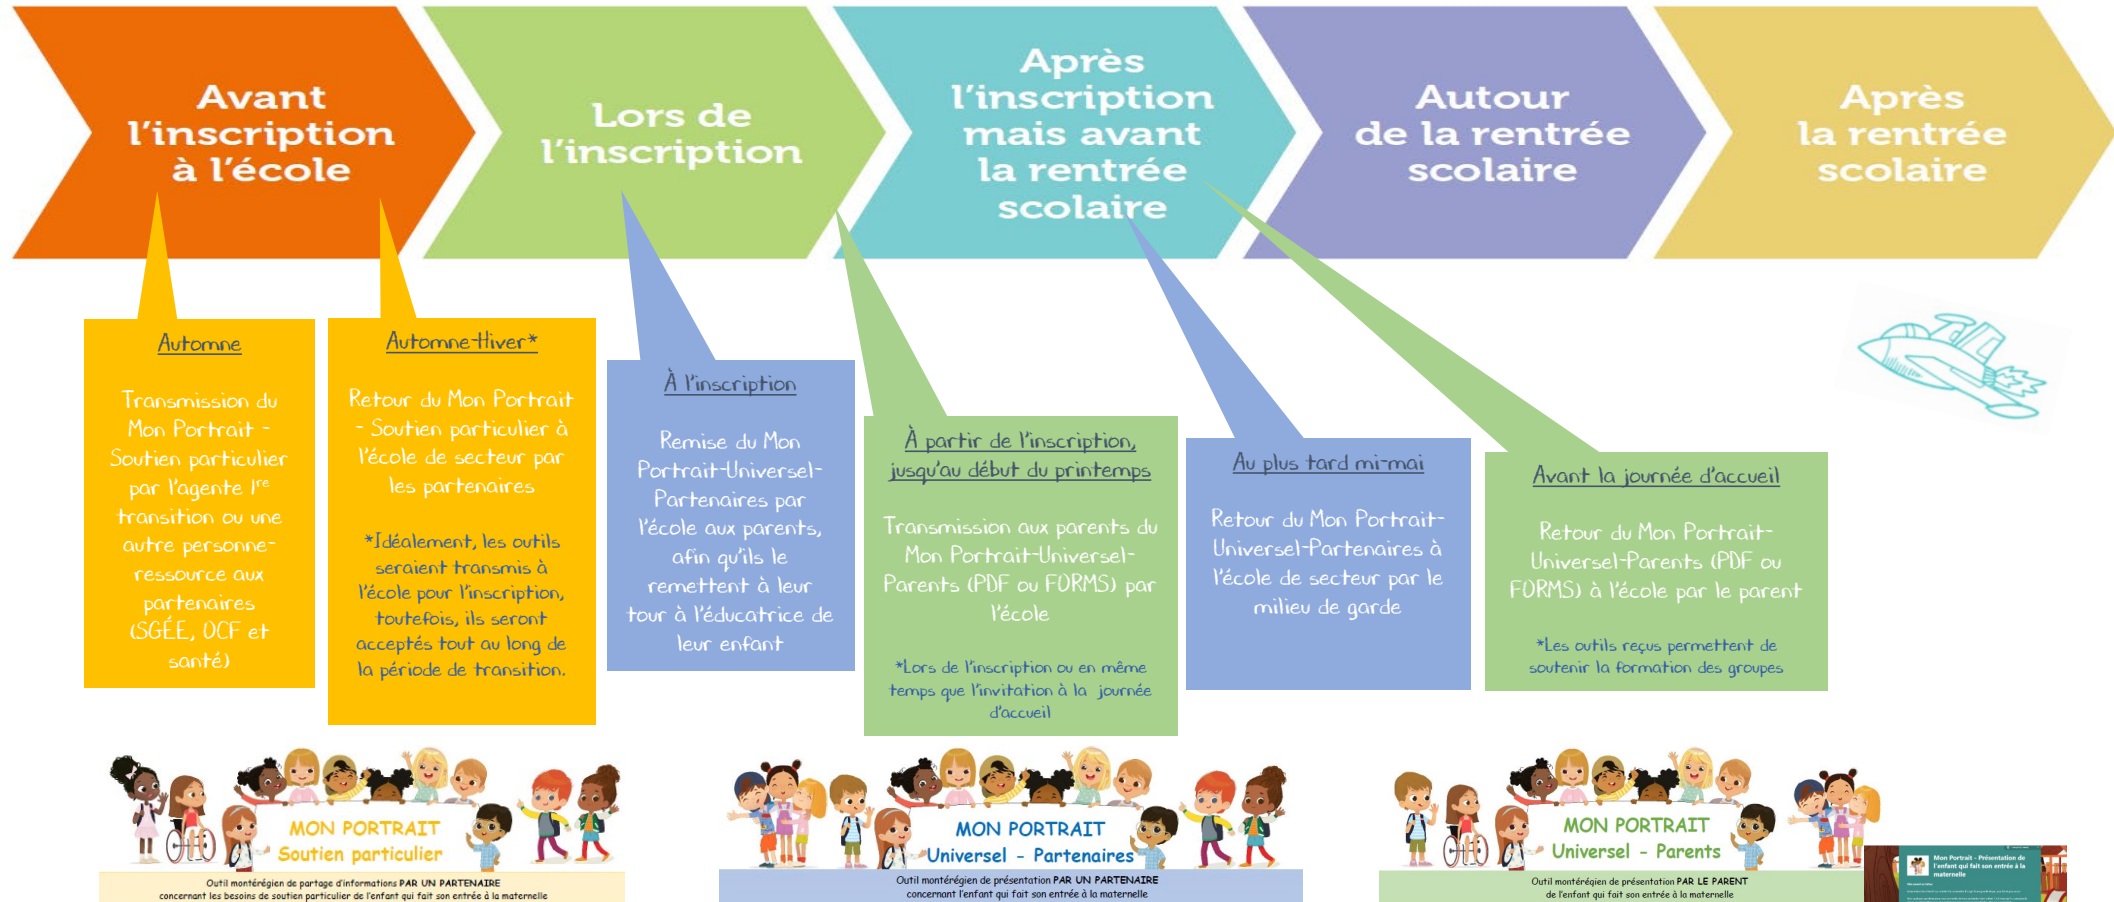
Avant l'inscription à l'école

Lors de l'inscription

Après l'inscription mais avant la rentrée scolaire

Autour de la rentrée scolaire

Après la rentrée scolaire

Automne

Transmission du Mon Portrait - Soutien particulier par l'agente $1^{re}$ transition ou une autre personne-ressource aux partenaires (SGÉE, OCF et santé)

Automne-Hiver*

Retour du Mon Portrait - Soutien particulier à l'école de secteur par les partenaires

*Idéalement, les outils seraient transmis à l'école pour l'inscription, toutefois, ils seront acceptés tout au long de la période de transition.

À l'inscription

Remise du Mon Portrait-Universel-Partenaires par l'école aux parents, afin qu'ils le remettent à leur tour à l'éducatrice de leur enfant

À partir de l'inscription, jusqu'au début du printemps

Transmission aux parents du Mon Portrait-Universel-Parents (PDF ou FORMS) par l'école

*Lors de l'inscription ou en même temps que l'invitation à la journée d'accueil

Au plus tard mi-mai

Retour du Mon Portrait-Universel-Partenaires à l'école de secteur par le milieu de garde

Avant la journée d'accueil

Retour du Mon Portrait-Universel-Parents (PDF ou FORMS) à l'école par le parent

*Les outils reçus permettent de soutenir la formation des groupes

MON PORTRAIT
Soutien particulier
Outil montérégien de partage d'informations PAR UN PARTENAIRE concernant les besoins de soutien particulier de l'enfant qui fait son entrée à la maternelle

MON PORTRAIT
Universel - Partenaires
Outil montérégien de présentation PAR UN PARTENAIRE concernant l'enfant qui fait son entrée à la maternelle

MON PORTRAIT
Universel - Parents
Outil montérégien de présentation PAR LE PARENT de l'enfant qui fait son entrée à la maternelle

Mon Portrait - Présentation de l'enfant qui fait son entrée à la maternelle